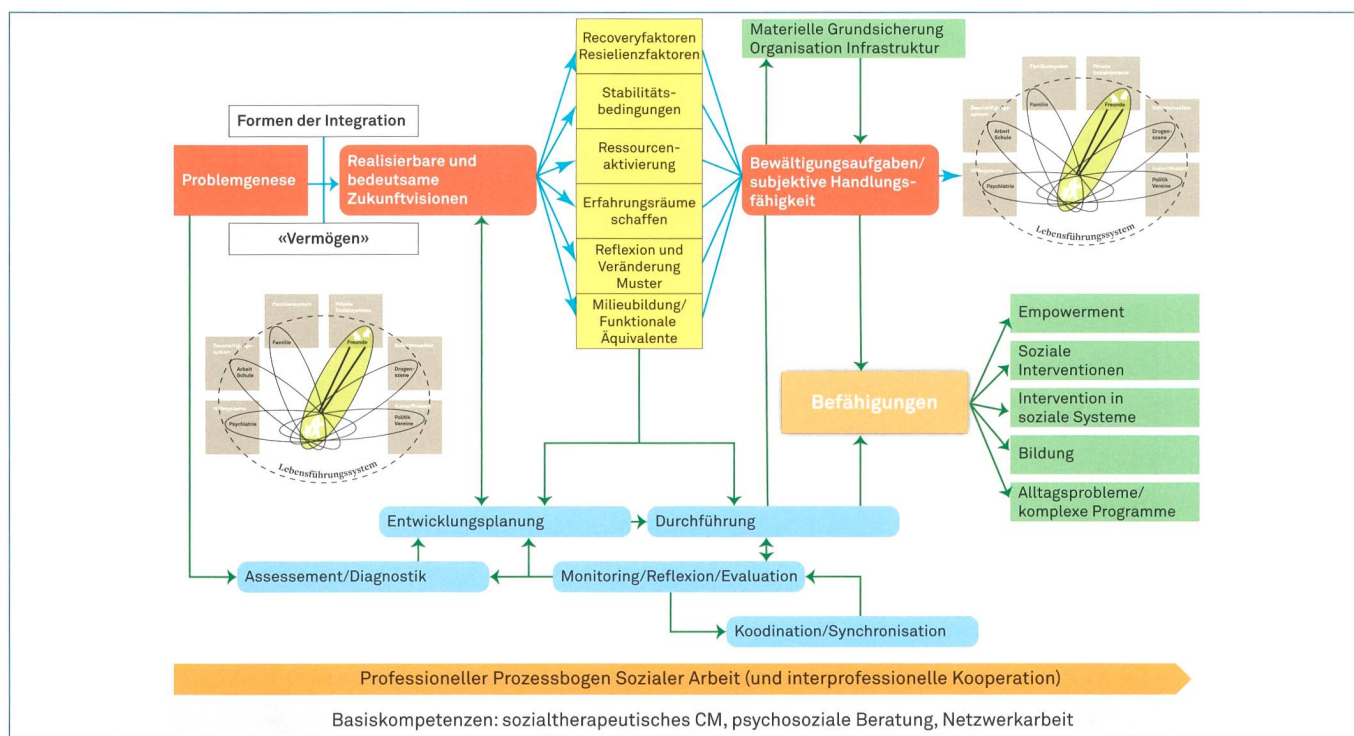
Formen der Integration

Problemgenese

Realisierbare und bedeutsame Zukunftvisionen

«Vermögen»

Recoveryfaktoren Resielienzfaktoren

Stabilitätsbedingungen

Ressourcenaktivierung

Erfahrungsräume schaffen

Reflexion und Veränderung Muster

Milieubildung/ Funktionale Äquivalente

Materielle Grundsicherung Organisation Infrastruktur

Bewältigungsaufgaben/ subjektive Handlungsfähigkeit

Familie

Freunde

Arbeit Schule

Drogenszene

Psychiatrie

Politik Vereine

Lebensführungssystem

Familie

Freunde

Arbeit Schule

Drogenszene

Psychiatrie

Politik Vereine

Lebensführungssystem

Empowerment

Soziale Interventionen

Intervention in soziale Systeme

Bildung

Alltagsprobleme/ komplexe Programme

Befähigungen

Entwicklungsplanung

Durchführung

Assessement/Diagnostik

Monitoring/Reflexion/Evaluation

Koodination/Synchronisation

Professioneller Prozessbogen Sozialer Arbeit (und interprofessionelle Kooperation)

Basiskompetenzen: sozialtherapeutisches CM, psychosoziale Beratung, Netzwerkarbeit